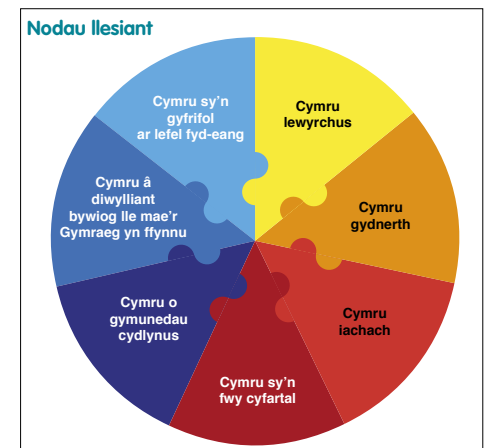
Nodau llesiant

Cymru sy'n gyfrifol ar lefel fyd-eang

Cymru lewyrchus

Cymru â diwylliant bywiog lle mae'r Gymraeg yn ffynnu

Cymru gydnerth

Cymru o gymunedau cydlynus

Cymru iachach

Cymru sy'n fwy cyfartal